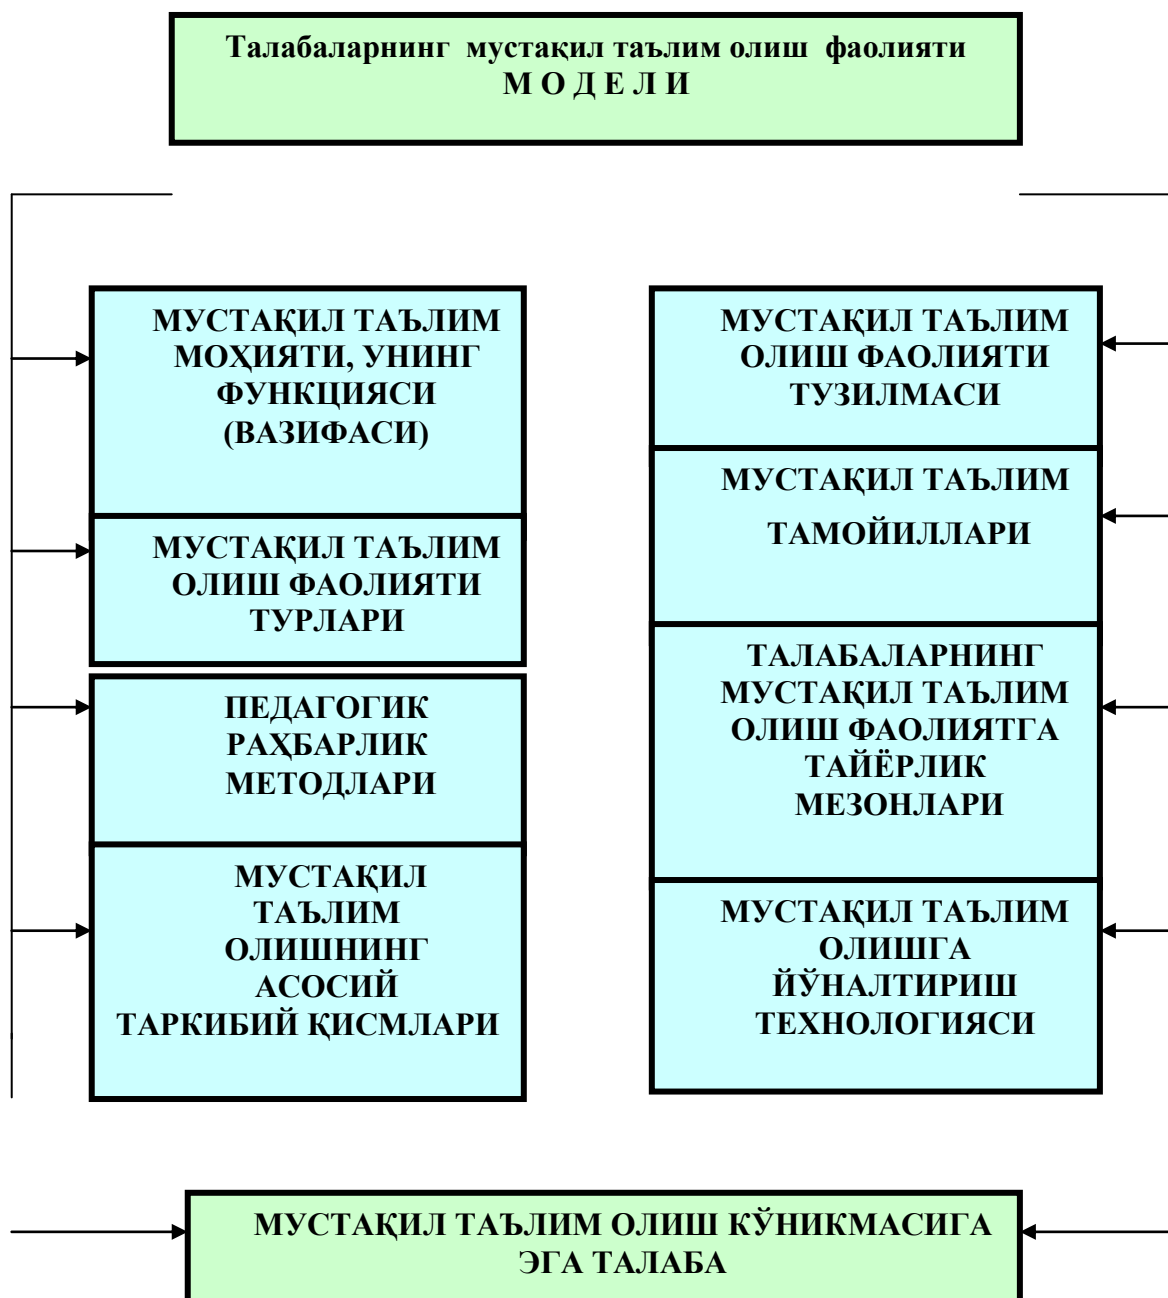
Талабаларнинг мустақил таълим олиш фаолияти
М О Д Е Л И

МУСТАҚИЛ ТАЪЛИМ МОҲИЯТИ, УНИНГ ФУНКЦИЯСИ (ВАЗИФАСИ)

МУСТАҚИЛ ТАЪЛИМ ОЛИШ ФАОЛИЯТИ ТУРЛАРИ

ПЕДАГОГИК РАҲБАРЛИК МЕТОДЛАРИ

МУСТАҚИЛ ТАЪЛИМ ОЛИШНИНГ АСОСИЙ ТАРКИБИЙ ҚИСМЛАРИ

МУСТАҚИЛ ТАЪЛИМ ОЛИШ ФАОЛИЯТИ ТУЗИЛМАСИ

МУСТАҚИЛ ТАЪЛИМ ТАМОЙИЛЛАРИ

ТАЛАБАЛАРНИНГ МУСТАҚИЛ ТАЪЛИМ ОЛИШ ФАОЛИЯТГА ТАЙЁРЛИК МЕЗОНЛАРИ

МУСТАҚИЛ ТАЪЛИМ ОЛИШГА ЙЎНАЛТИРИШ ТЕХНОЛОГИЯСИ

МУСТАҚИЛ ТАЪЛИМ ОЛИШ КЎНИКМАСИГА ЭГА ТАЛАБА